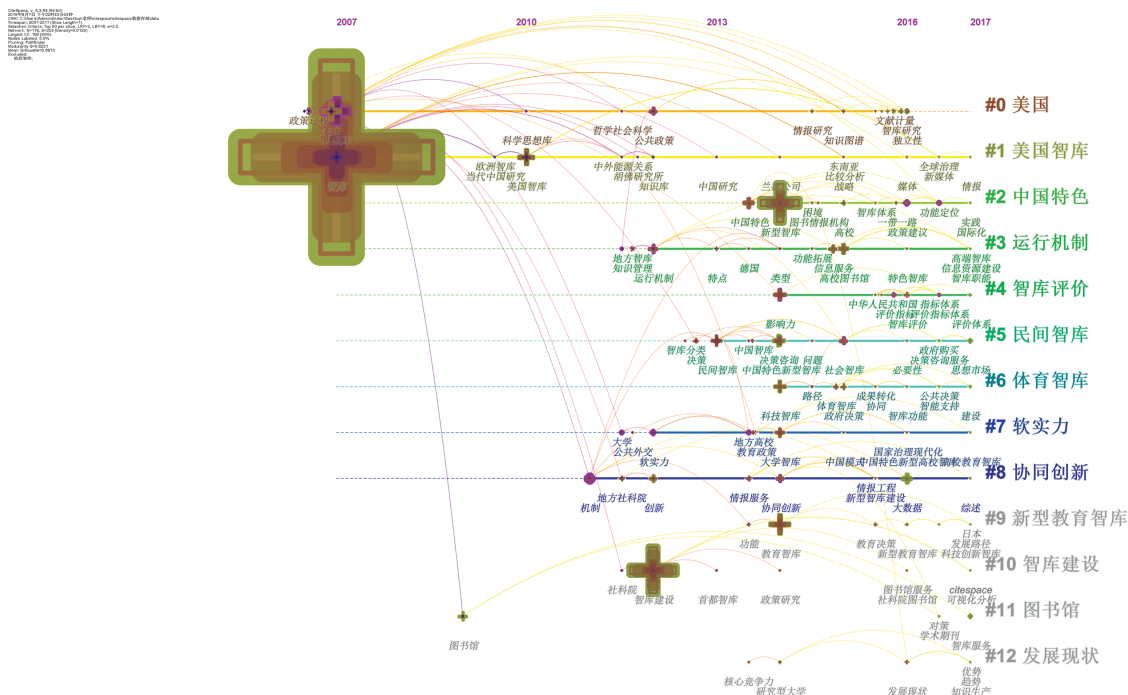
CiteSpace, v. 5.3.R4 (64-bit)
2007 2010 2013 2016 2017

政策建议 智库

#0 美国
#1 美国智库
#2 中国特色
#3 运行机制
#4 智库评价
#5 民间智库
#6 体育智库
#7 软实力
#8 协同创新
#9 新型教育智库
#10 智库建设
#11 图书馆
#12 发展现状

哲学社会科学 公共政策 情报研究 知识图谱 文献计量 智库研究 独立性
科学思想库 中外能源关系 胡佛研究所 知识库 欧洲智库 当代中国研究 美国智库
东南亚 比较分析 战略 全球治理 新媒体 媒体 情报
中国研究 兰德公司 困境 图书情报机构 中国特色 新型智库 高校 智库体系 一带一路 政策建议 功能定位 实践 国际化
地方智库 知识管理 运行机制 功能拓展 信息服务 高校图书馆 特点 德国 类型 特色智库 高端智库 信息资源建设 智库职能
中华人民共和国 指标体系 评价指标 评价指标体系 智库评价 评价体系
影响力 智库分类 决策 民间智库 中国智库 决策咨询 问题 中国特色新型智库 社会智库 政府购买 决策咨询服务 必要性 思想市场
路径 成果转化 体育智库 协同 政府决策 智库功能 公共决策 智能支持 建设 科技智库
大学 公共外交 软实力 地方高校 教育政策 大学智库 国家治理现代化 中国模式 中国特色新型高校智库 高校教育智库
地方社科院 机制 创新 情报服务 协同创新 情报工程 新型智库建设 大数据 综述
功能 教育智库 教育决策 新型教育智库 日本 发展路径 科技创新智库
社科院 智库建设 首都智库 政策研究 图书馆服务 社科院图书馆 citespace 可视化分析
图书馆 对策 学术期刊 智库服务
核心竞争力 研究型大学 发展现状 优势 趋势 知识生产